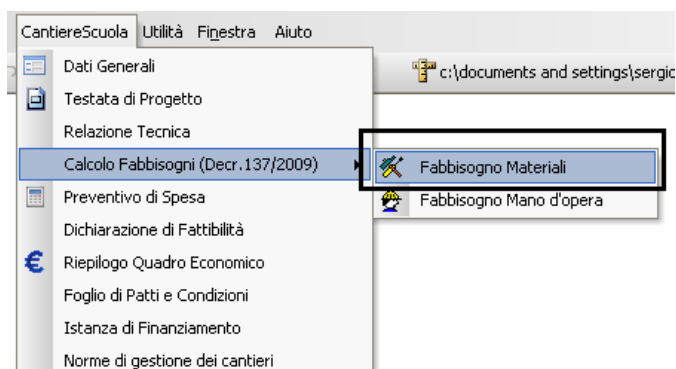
CantiereScuola Utilità Finestra Aiuto

Dati Generali
Testata di Progetto
Relazione Tecnica
Calcolo Fabbisogni (Decr.137/2009)
Preventivo di Spesa
Dichiarazione di Fattibilità
Riepilogo Quadro Economico
Foglio di Patti e Condizioni
Istanza di Finanziamento
Norme di gestione dei cantieri

c:\documents and settings\sergio

Fabbisogno Materiali
Fabbisogno Mano d'opera